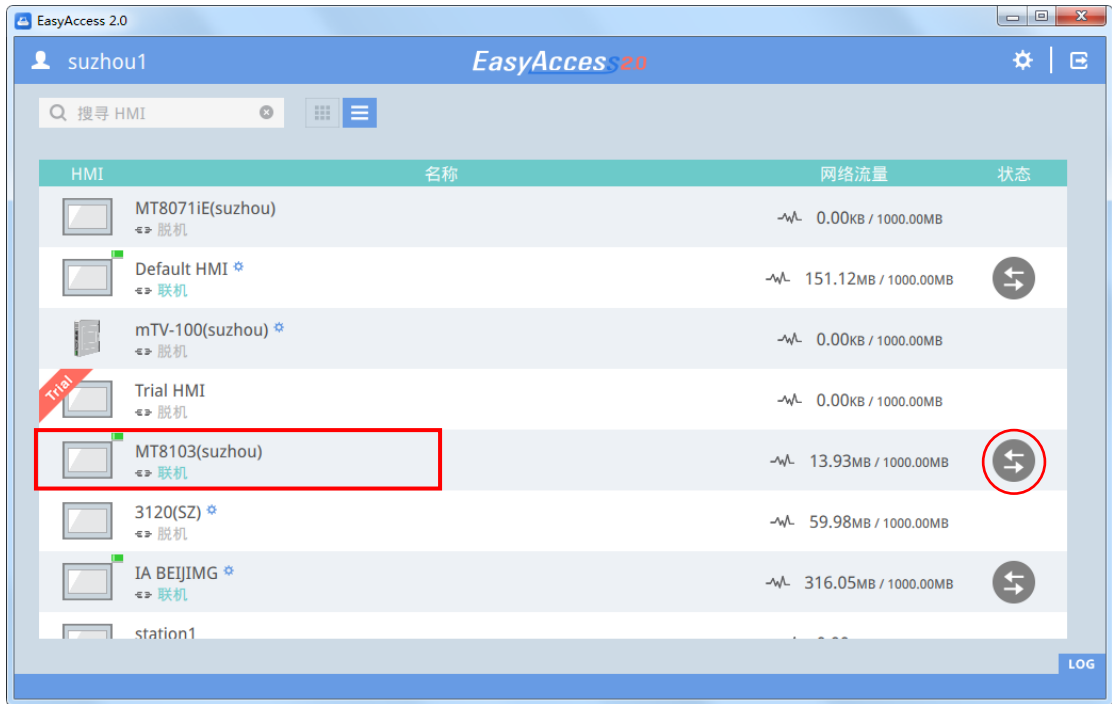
EasyAccess 2.0

suzhou1

EasyAccess 2.0

搜寻 HMI

| HMI | 名称 | 网络流量 | 状态 |
|---|---|---|---|
| | MT8071iE(suzhou) 脱机 | 0.00KB / 1000.00MB | |
| | Default HMI 联机 | 151.12MB / 1000.00MB | |
| | mTV-100(suzhou) 脱机 | 0.00KB / 1000.00MB | |
| Trial | Trial HMI 脱机 | 0.00KB / 1000.00MB | |
| | MT8103(suzhou) 联机 | 13.93MB / 1000.00MB | |
| | 3120(SZ) 脱机 | 59.98MB / 1000.00MB | |
| | IA BEIJIMG 联机 | 316.05MB / 1000.00MB | |
| | station1 | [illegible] | |

LOG